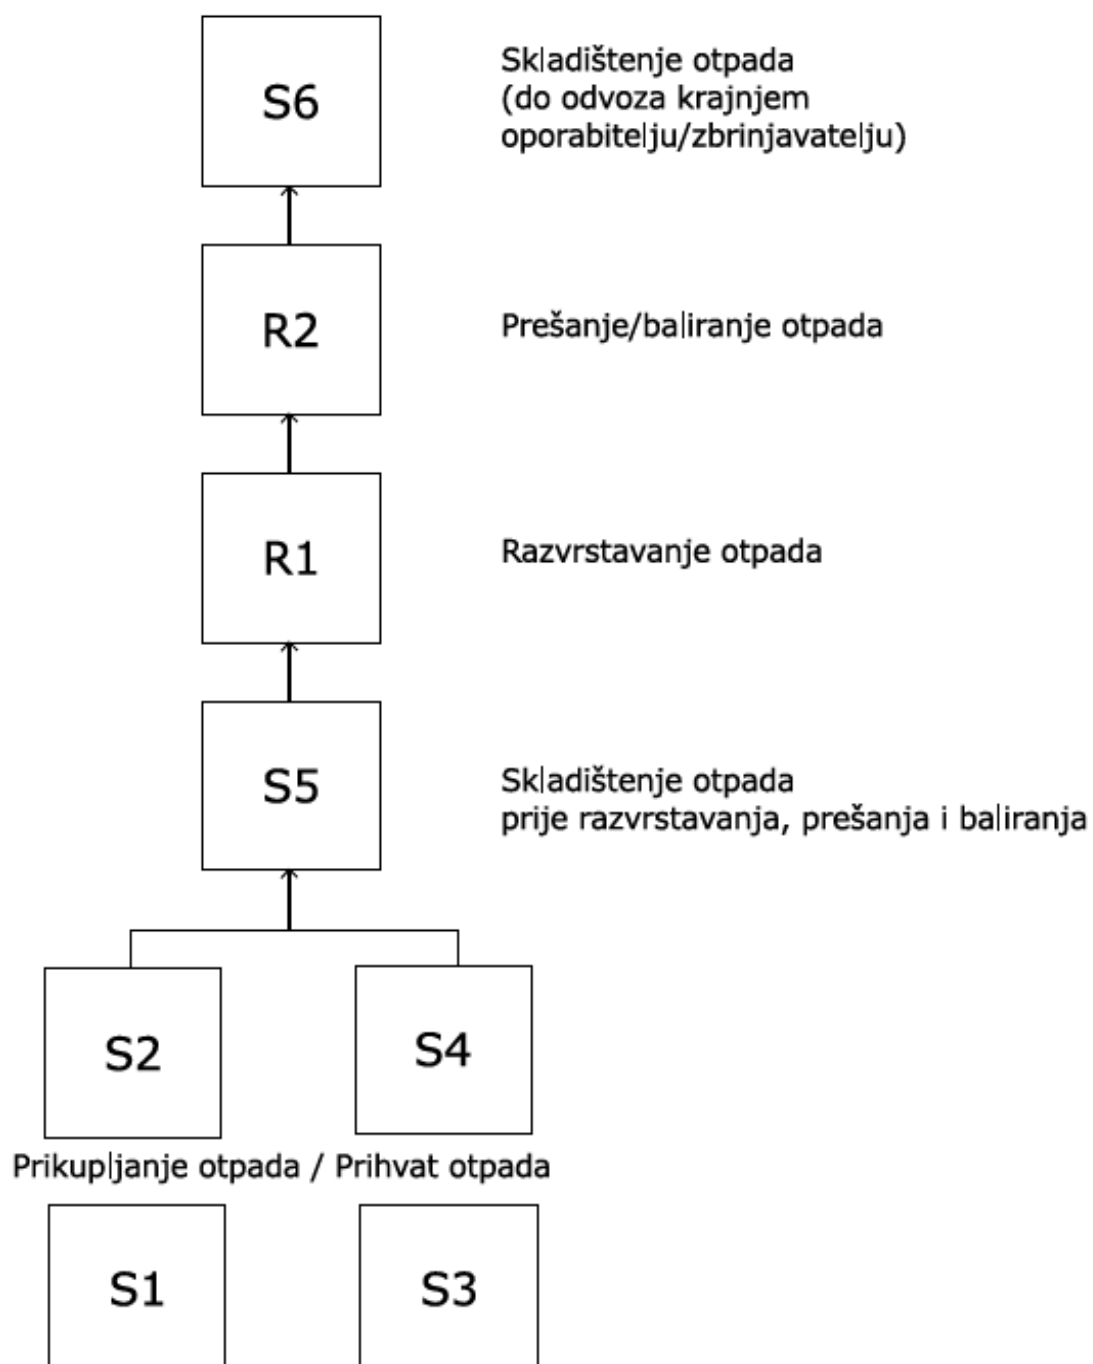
S6

Skladištenje otpada (do odvoza krajnjem oporabitelju/zbrinjavatelju)

R2

Prešanje/baliranje otpada

R1

Razvrstavanje otpada

S5

Skladištenje otpada prije razvrstavanja, prešanja i baliranja

S2

S4

Prikupljanje otpada / Prihvat otpada

S1

S3